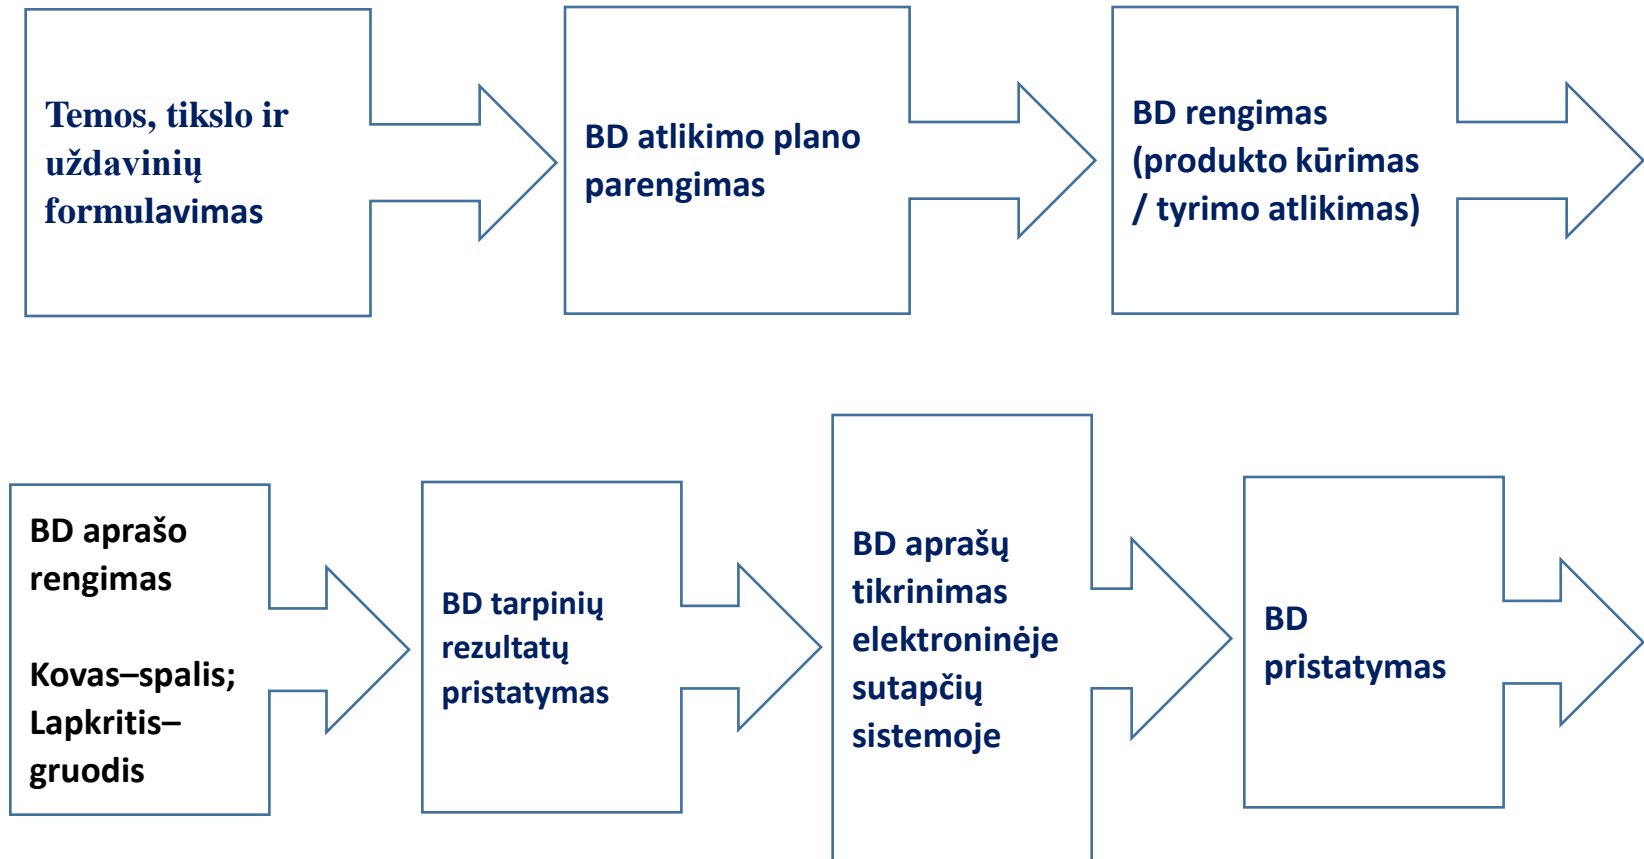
Temos, tikslo ir uždavinių formulavimas

BD atlikimo plano parengimas

BD rengimas (produkto kūrimas / tyrimo atlikimas)

BD aprašo rengimas

Kovas–spalis; Lapkritis–gruodis

BD tarpinių rezultatų pristatymas

BD aprašų tikrinimas elektroninėje sutapčių sistemoje

BD pristatymas